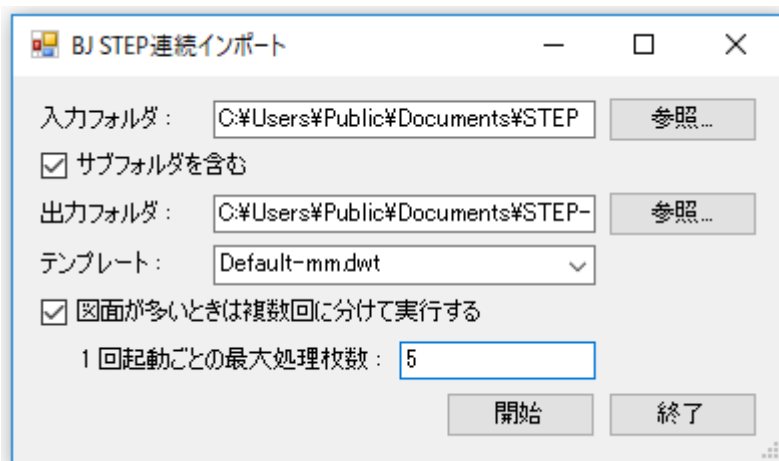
BJ STEP連続インポート

入力フォルダ： C:¥Users¥Public¥Documents¥STEP 参照...

☑ サブフォルダを含む

出力フォルダ： C:¥Users¥Public¥Documents¥STEP- 参照...

テンプレート： Default-mm.dwt

☑ 図面が多いときは複数回に分けて実行する

1 回起動ごとの最大処理枚数： 5

開始 終了